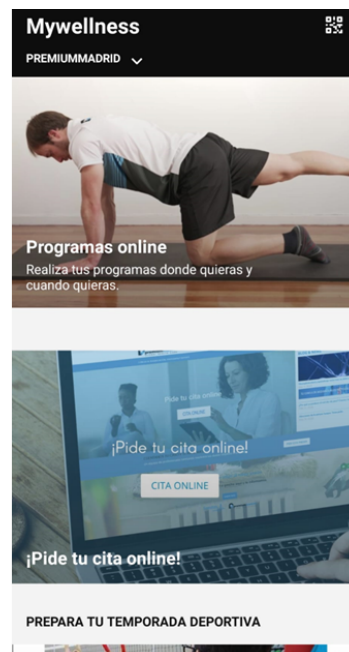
Mywellness

PREMIUMMADRID

Programas online

Realiza tus programas donde quieras y cuando quieras.

Pide tu cita online

CITA ONLINE

¡Pide tu cita online!

CITA ONLINE

¡Pide tu cita online!

PREPARA TU TEMPORADA DEPORTIVA